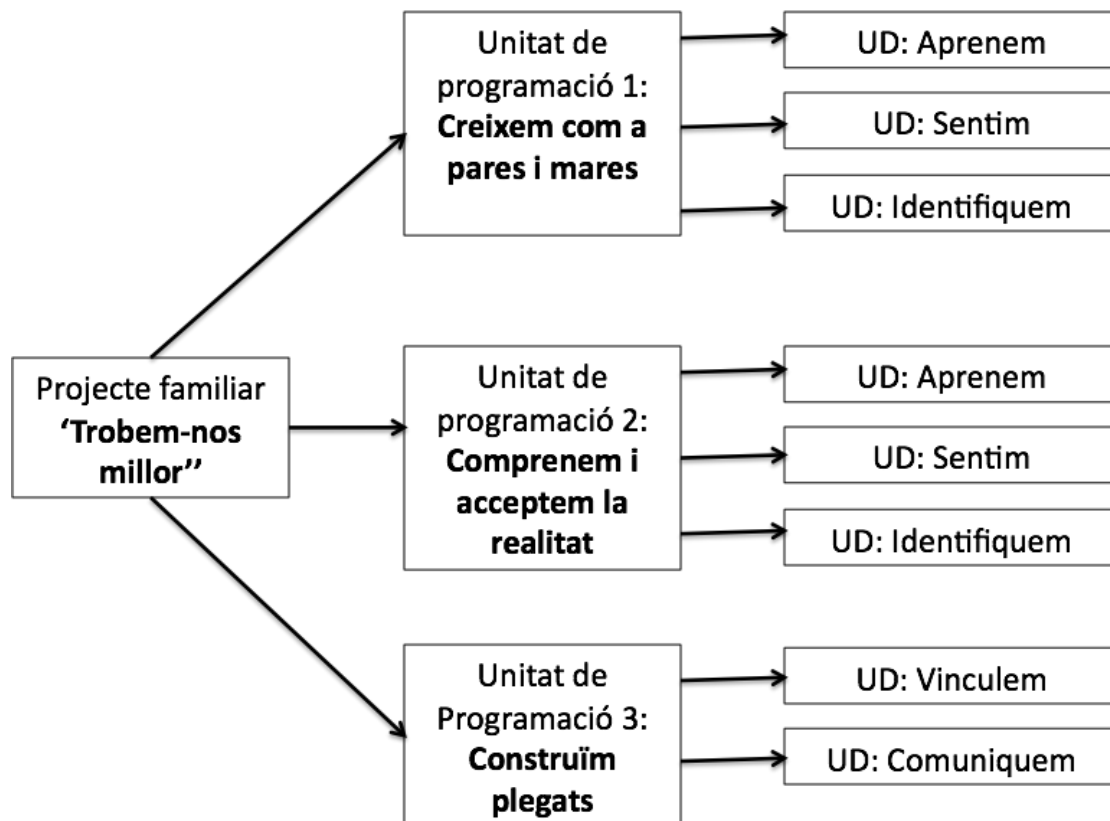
Projecte familiar
'Trobem-nos millor''

Unitat de programació 1:
Creixem com a pares i mares

UD: Aprenem

UD: Sentim

UD: Identifiquem

Unitat de programació 2:
Comprenem i acceptem la realitat

UD: Aprenem

UD: Sentim

UD: Identifiquem

Unitat de Programació 3:
Construïm plegats

UD: Vinculem

UD: Comuniquem